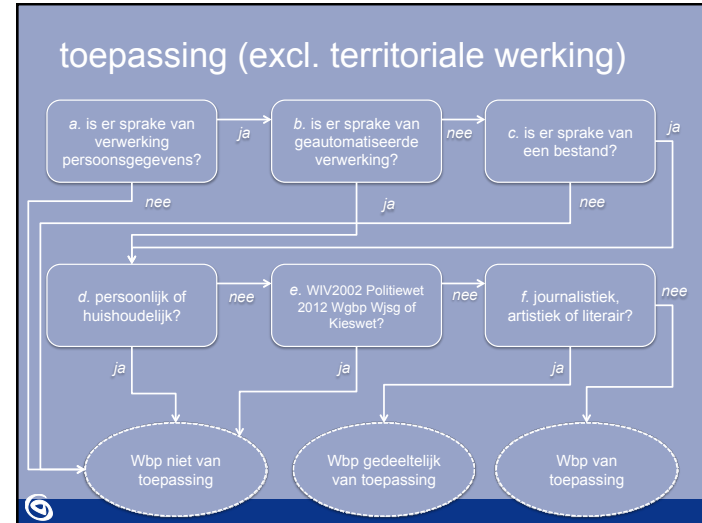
toepassing (excl. territoriale werking)

a. is er sprake van verwerking persoonsgegevens?

ja

b. is er sprake van geautomatiseerde verwerking?

nee

c. is er sprake van een bestand?

ja

nee

ja

nee

d. persoonlijk of huishoudelijk?

nee

e. WIV2002 Politiewet 2012 Wgbp Wjsg of Kieswet?

nee

f. journalistiek, artistiek of literair?

nee

ja

ja

ja

Wbp niet van toepassing

Wbp gedeeltelijk van toepassing

Wbp van toepassing